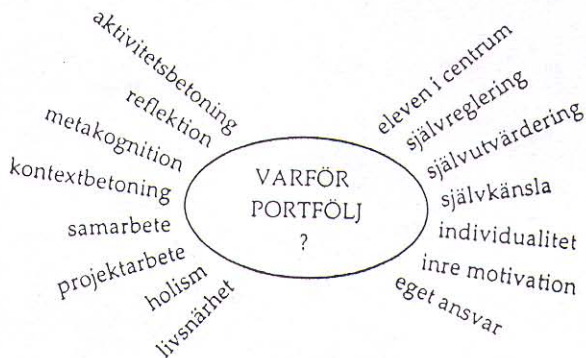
VARFÖR PORTFÖLJ ?

aktivitetsbetoning
reflektion
metakognition
kontextbetoning
samarbete
projektarbete
holism
livsnärhet

eleven i centrum
självreglering
självutvärdering
självkänsla
individualitet
inre motivation
eget ansvar